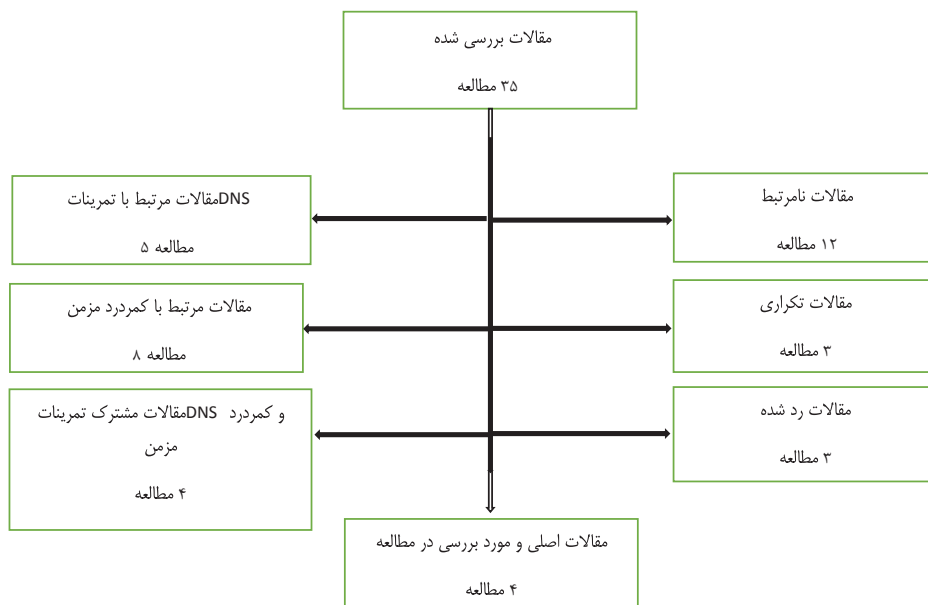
مقالات بررسی شده

۳۵ مطالعه

مقالات مرتبط با تمرینات DNS

مطالعه ۵

مقالات نامرتبط

۱۲ مطالعه

مقالات مرتبط با کمردرد مزمن

مطالعه ۸

مقالات تکراری

۳ مطالعه

مقالات مشترک تمرینات DNS و کمردرد مزمن

۴ مطالعه

مقالات رد شده

۳ مطالعه

مقالات اصلی و مورد بررسی در مطالعه

۴ مطالعه